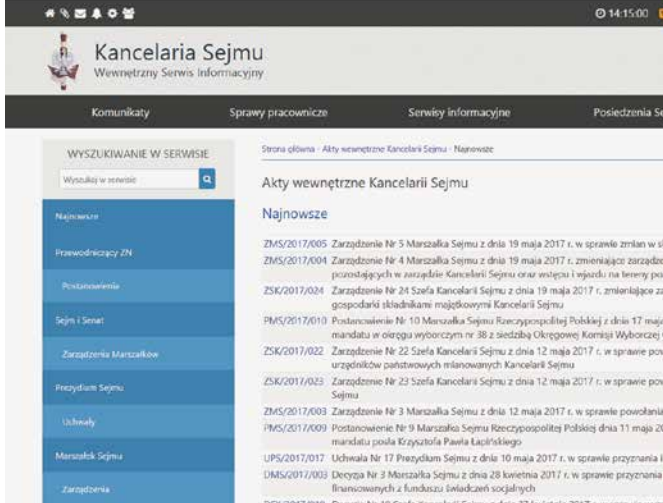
⊙ 14:15:00

Kancelaria Sejmu
Wewnętrzny Serwis Informacyjny

Komunikaty
Sprawy pracownicze
Serwisy informacyjne
Posiedzenia Se

WYSZUKIWANIE W SERWISIE
Wyszukaj w serwisie

Najnowsze
Przewodniczący ZN
Postanowienia
Sejm i Senat
Zarządzenia Marszałków
Prezydium Sejmu
Uchwały
Marszałek Sejmu
Zarządzenia

Strona główna › Akty wewnętrzne Kancelarii Sejmu › Najnowsze

Akty wewnętrzne Kancelarii Sejmu

Najnowsze

ZMS/2017/005 Zarządzenie Nr 5 Marszałka Sejmu z dnia 19 maja 2017 r. w sprawie zmian w s

ZMS/2017/004 Zarządzenie Nr 4 Marszałka Sejmu z dnia 19 maja 2017 r. zmieniające zarządze pozostających w zarządzie Kancelarii Sejmu oraz wstępu i wjazdu na tereny po

ZSK/2017/024 Zarządzenie Nr 24 Szefa Kancelarii Sejmu z dnia 19 maja 2017 r. zmieniające za gospodarki składnikami majątkowymi Kancelarii Sejmu

PMS/2017/010 Postanowienie Nr 10 Marszałka Sejmu Rzeczypospolitej Polskiej z dnia 17 maja mandatu w okręgu wyborczym nr 38 z siedzibą Okręgowej Komisji Wyborczej

ZSK/2017/022 Zarządzenie Nr 22 Szefa Kancelarii Sejmu z dnia 12 maja 2017 r. w sprawie pov urzędników państwowych mianowanych Kancelarii Sejmu

ZSK/2017/023 Zarządzenie Nr 23 Szefa Kancelarii Sejmu z dnia 12 maja 2017 r. w sprawie pov Sejmu

ZMS/2017/003 Zarządzenie Nr 3 Marszałka Sejmu z dnia 12 maja 2017 r. w sprawie powołania

PMS/2017/009 Postanowienie Nr 9 Marszałka Sejmu Rzeczypospolitej Polskiej dnia 11 maja 20 mandatu posła Krzysztofa Pawła Łapińskiego

UPS/2017/017 Uchwała Nr 17 Prezydium Sejmu z dnia 10 maja 2017 r. w sprawie przyznania i

DMS/2017/003 Decyzja Nr 3 Marszałka Sejmu z dnia 28 kwietnia 2017 r. w sprawie przyznania finansowanych z funduszu świadczeń socjalnych

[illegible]